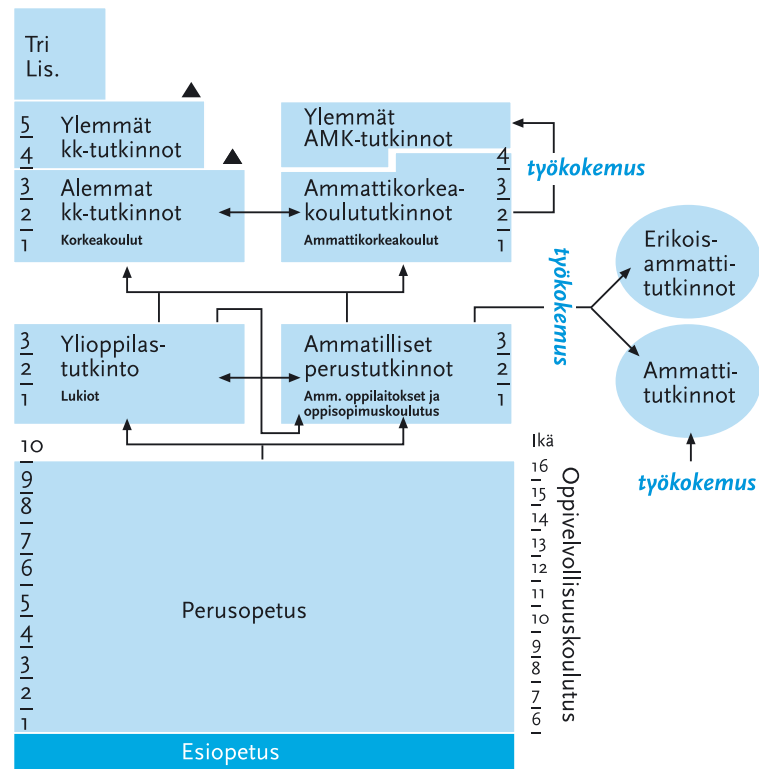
Tri
Lis.

5
4
Ylemmät
kk-tutkinnot

Ylemmät
AMK-tutkinnot

3
2
1
Alemmat
kk-tutkinnot
Korkeakoulut

Ammattikorkeakoulututkinnot
Ammattikorkeakoulut
4
3
2
1

työkokemus

työkokemus

Erikoisammattitutkinnot

Ammattitutkinnot

työkokemus

3
2
1
Ylioppilastutkinto
Lukiot

Ammatilliset
perustutkinnot
Amm. oppilaitokset ja oppisopimuskoulutus
3
2
1

10
9
8
7
6
5
4
3
2
1
Perusopetus

Ikä
16
15
14
13
12
11
10
9
8
7
6
Oppivelvollisuuskoulutus

Esiopetus